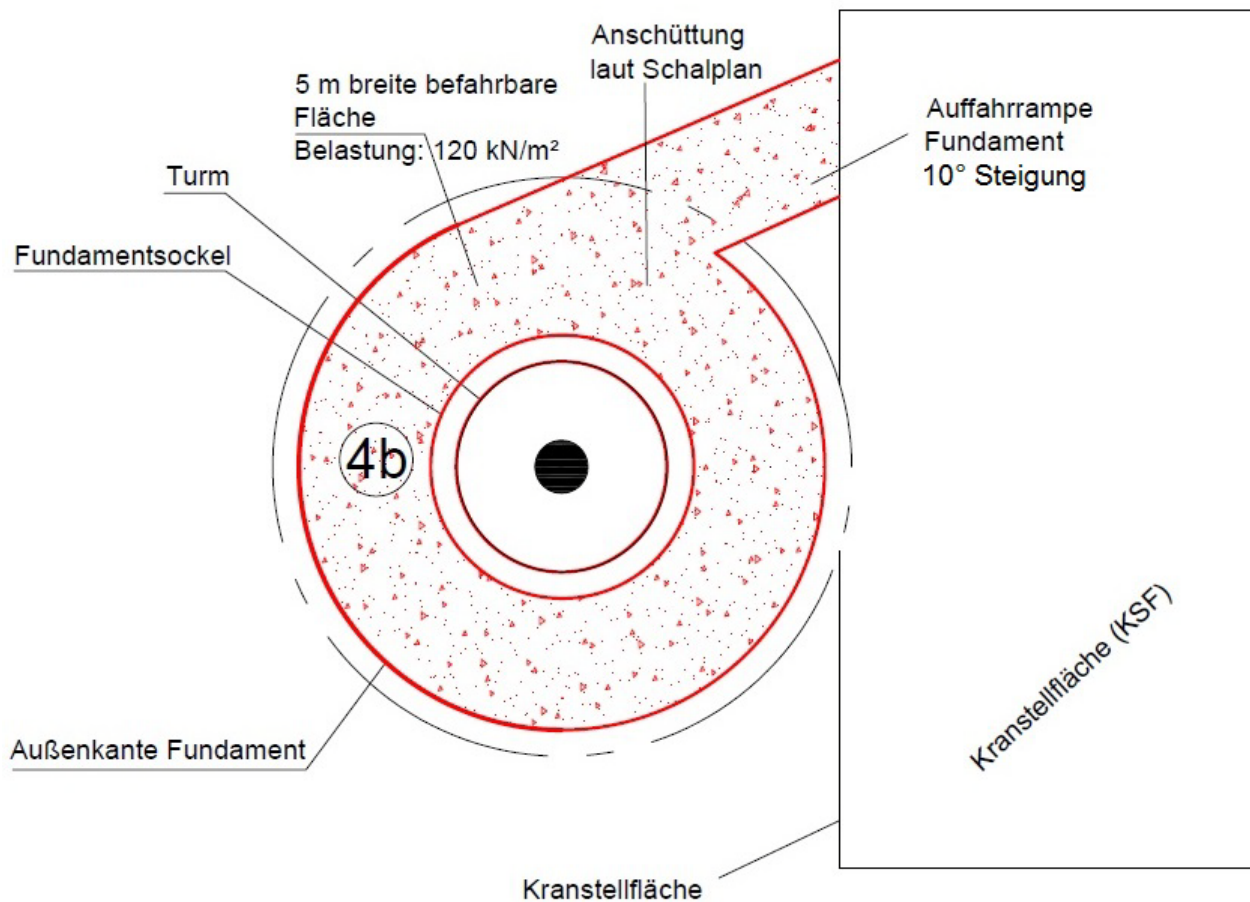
Anschüttung laut Schalplan

5 m breite befahrbare Fläche
Belastung: 120 kN/m²

Auffahrrampe Fundament
10° Steigung

Turm

Fundamentsockel

4b

Kranstellfläche (KSF)

Außenkante Fundament

Kranstellfläche